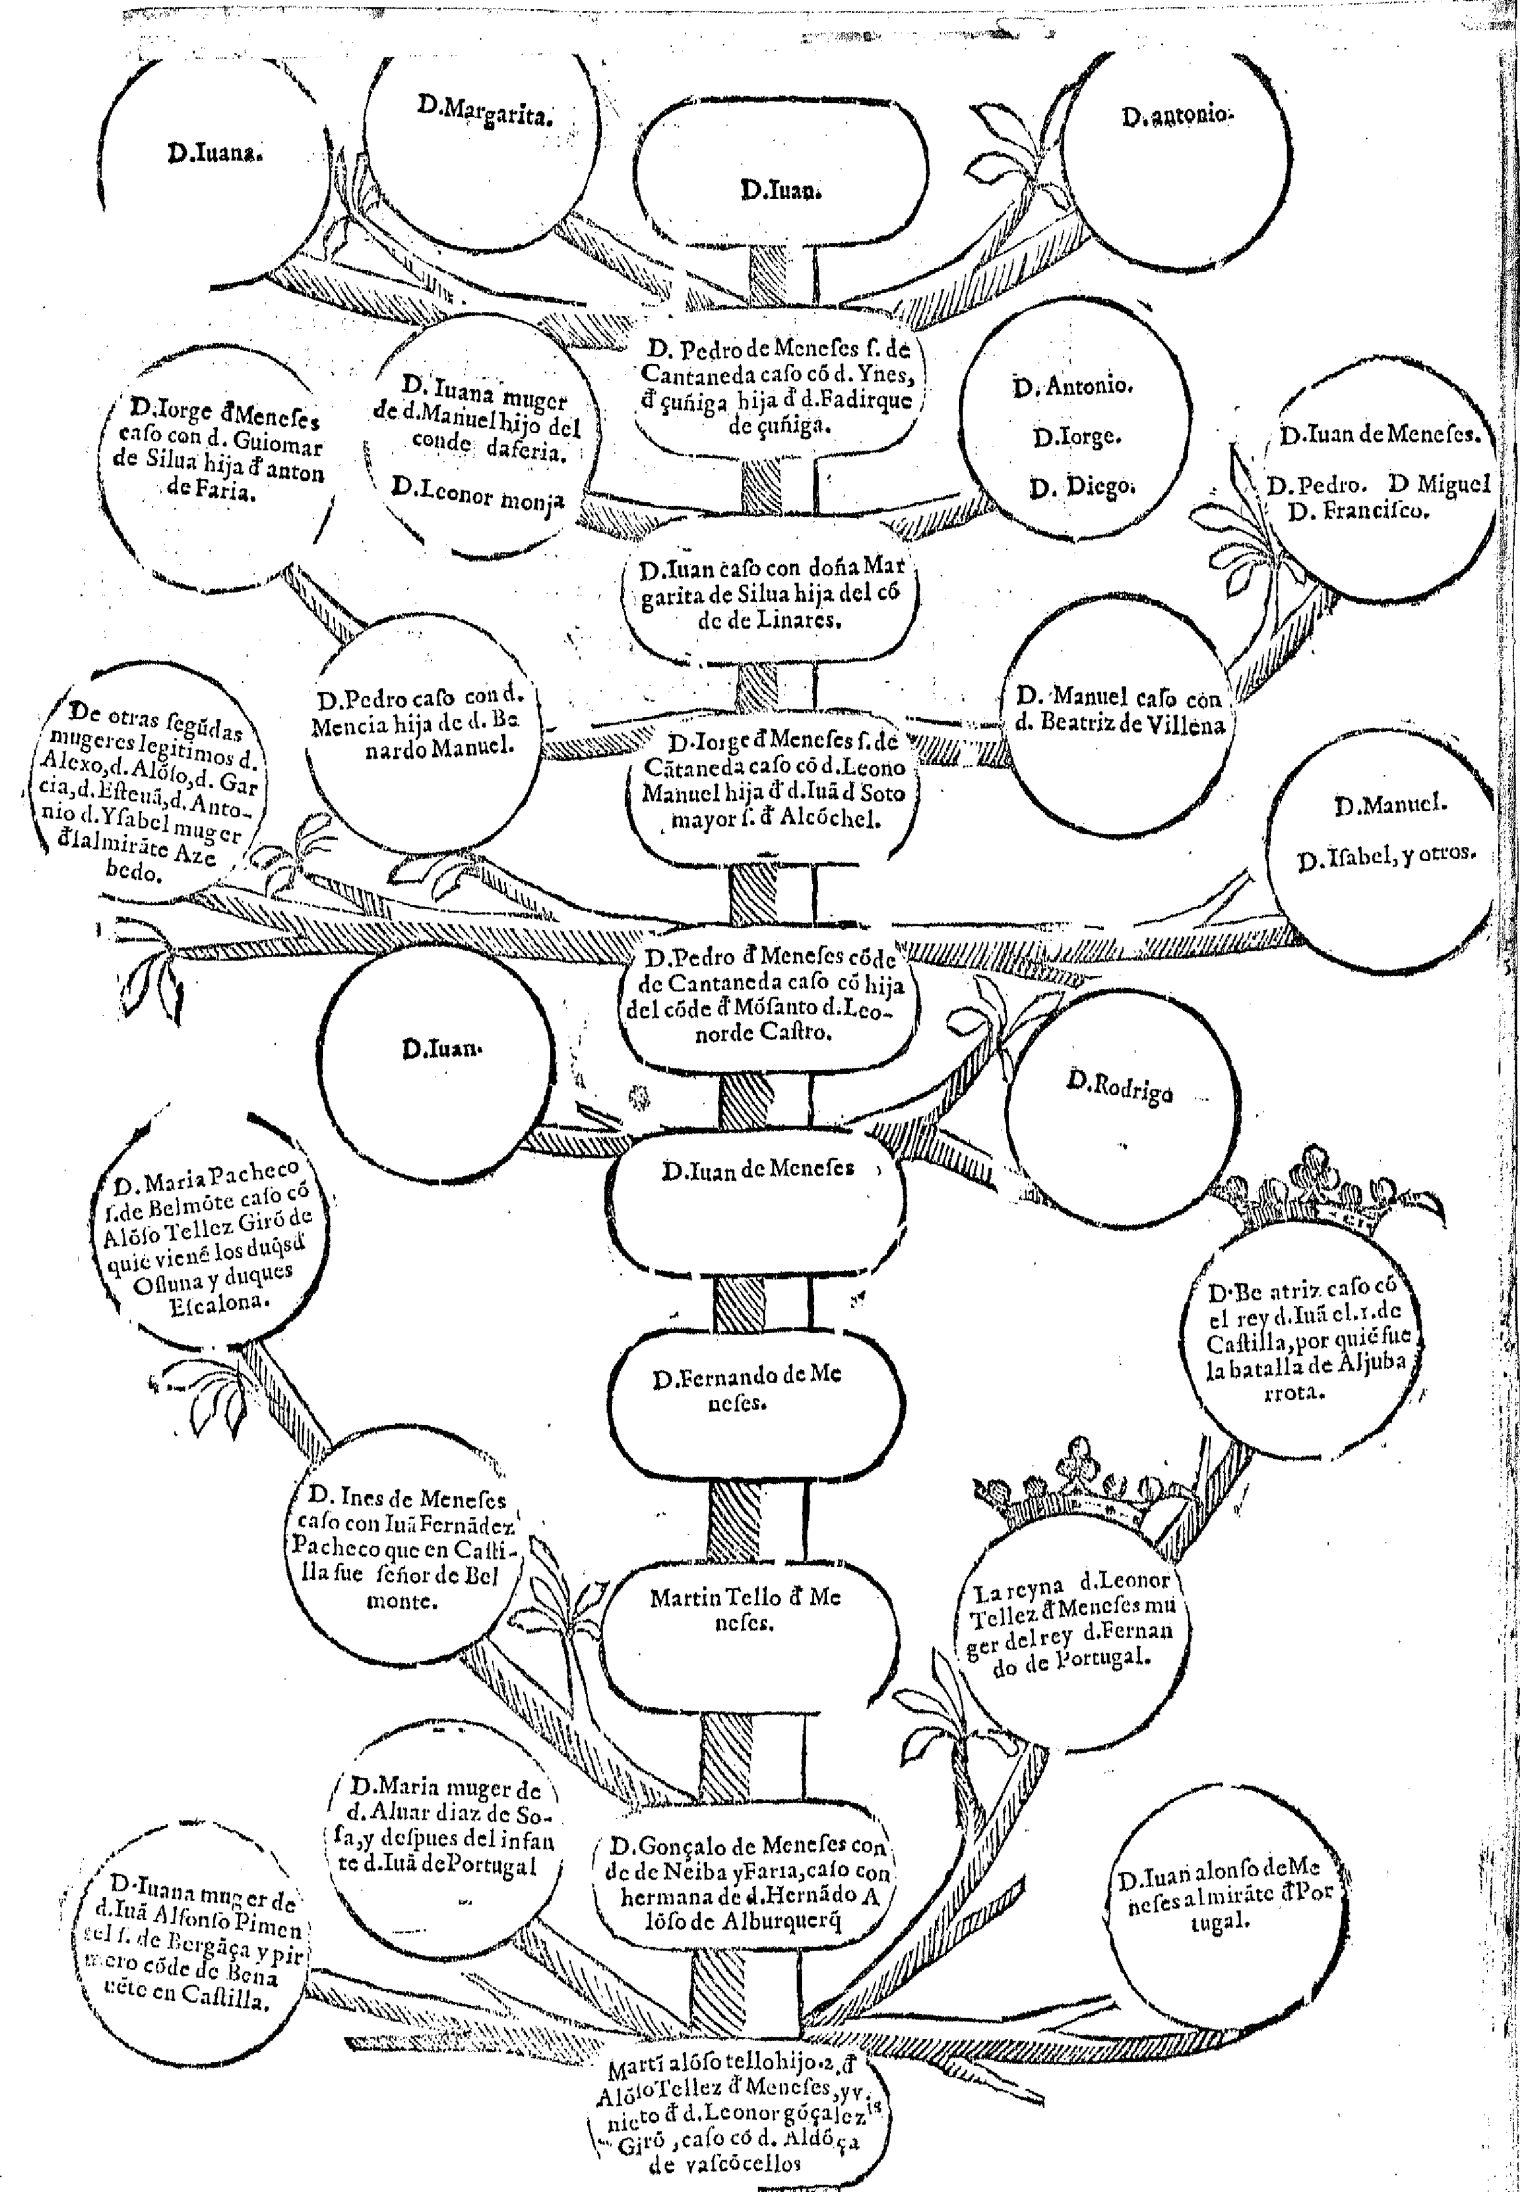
D.Iuana.

D.Margarita.

D.Iuan.

D.antonio.

D.Iorge đ Meneſes caſo con d. Guiomar de Silua hija đ anton de Faria.

D. Iuana muger de d.Manuel hijo del conde daferia.

D.Leonor monja

D. Pedro de Meneſes ſ. de Cantaneda caſo cō d. Ynes, đ çuñiga hija đ d.Fadirque de çuñiga.

D. Antonio.

D.Iorge.

D. Diego.

D.Iuan de Meneſes.

D.Pedro. D Miguel D. Franciſco.

D.Iuan caſo con doña Margarita de Silua hija del cōde de Linares.

De otras ſegūdas mugeres legitimos d. Alexo, d. Alōſo, d. Garcia, d. Eſteuā, d. Antonio d. Yſabel muger đlalmirāte Azebedo.

D.Pedro caſo con d. Mencia hija de d. Benardo Manuel.

D.Iorge đ Meneſes ſ. de Cātaneda caſo cō d.Leono Manuel hija đ d.Iuā d Sotomayor ſ. đ Alcōchel.

D. Manuel caſo con d. Beatriz de Villena

D.Manuel.

D. Iſabel, y otros.

D.Pedro đ Meneſes cōde de Cantaneda caſo cō hija del cōde đ Mōſanto d.Leonorde Caſtro.

D.Iuan.

D.Rodrigo

D. Maria Pacheco ſ.de Belmōte caſo cō Alōſo Tellez Girō de quiē vienē los duqſ đ Oſuna y duques Eſcalona.

D.Iuan de Meneſes

D.Be atriz caſo cō el rey d.Iuā el.1.de Caſtilla, por quiē fue la batalla de Aljubarrota.

D.Fernando de Meneſes.

D. Ines de Meneſes caſo con Iuā Fernādez Pacheco que en Caſtilla fue ſeñor de Belmonte.

Martin Tello đ Meneſes.

La reyna d.Leonor Tellez đ Meneſes muger del rey d.Fernando de Portugal.

D.Maria muger de d. Aluar diaz de Soſa, y deſpues del infante d.Iuā de Portugal

D.Gonçalo de Meneſes conde de Neiba y Faria, caſo con hermana de d.Hernādo Alōſo de Alburquerq̃

D.Iuan alonſo de Meneſes almirāte đ Portugal.

D.Iuana muger de d.Iuā Alfonſo Pimentel ſ. de Bergāça y pirmero cōde de Benavēte en Caſtilla.

Martī alōſo tello hijo.2.đ AlōſoTellez đ Meneſes, y vnieto đ d. Leonor gōçalez Girō, caſo cō d. Aldōça de vaſcōcellos